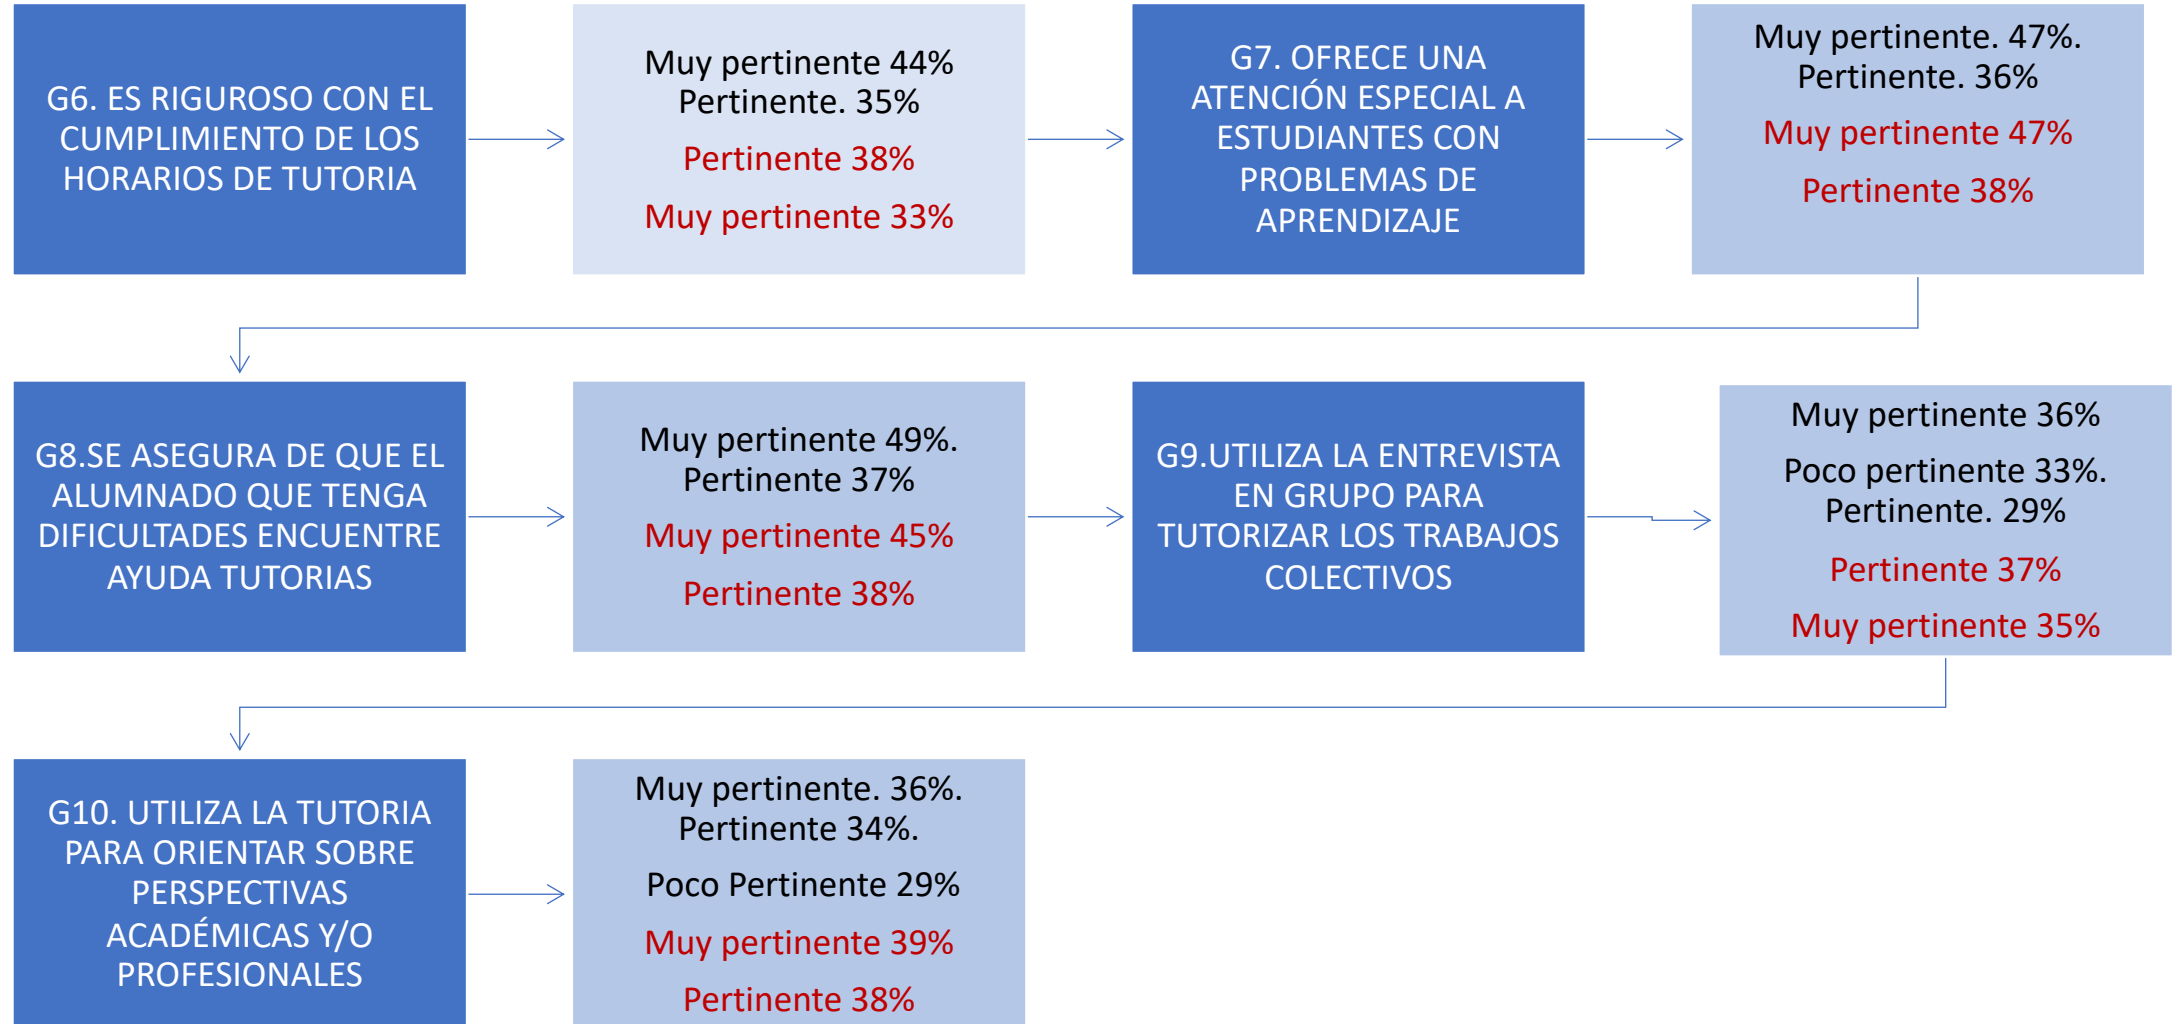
G6. ES RIGUROSO CON EL CUMPLIMIENTO DE LOS HORARIOS DE TUTORIA

Muy pertinente 44%
Pertinente. 35%

Pertinente 38%

Muy pertinente 33%

G7. OFRECE UNA ATENCIÓN ESPECIAL A ESTUDIANTES CON PROBLEMAS DE APRENDIZAJE

Muy pertinente. 47%.
Pertinente. 36%

Muy pertinente 47%

Pertinente 38%

G8.SE ASEGURA DE QUE EL ALUMNADO QUE TENGA DIFICULTADES ENCUENTRE AYUDA TUTORIAS

Muy pertinente 49%.
Pertinente 37%

Muy pertinente 45%

Pertinente 38%

G9.UTILIZA LA ENTREVISTA EN GRUPO PARA TUTORIZAR LOS TRABAJOS COLECTIVOS

Muy pertinente 36%

Poco pertinente 33%.
Pertinente. 29%

Pertinente 37%

Muy pertinente 35%

G10. UTILIZA LA TUTORIA PARA ORIENTAR SOBRE PERSPECTIVAS ACADÉMICAS Y/O PROFESIONALES

Muy pertinente. 36%.
Pertinente 34%.

Poco Pertinente 29%

Muy pertinente 39%

Pertinente 38%